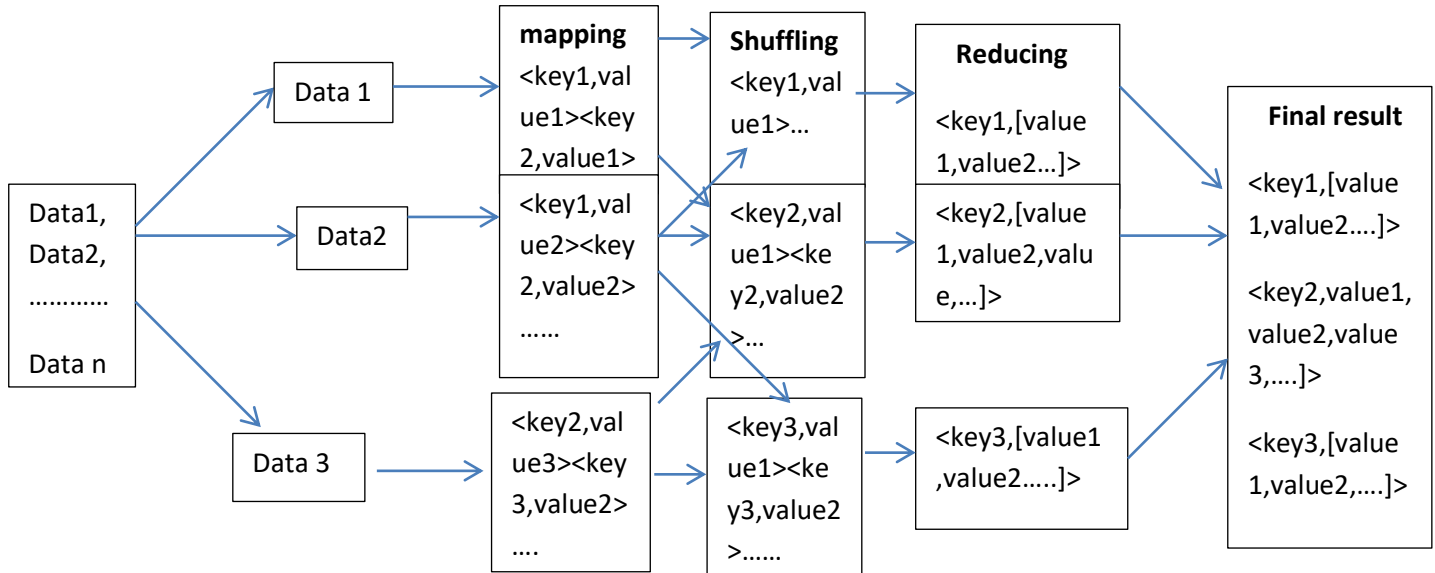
Data1, Data2, ………… Data n

Data 1

Data2

Data 3

mapping

<key1,value1><key2,value1>

<key1,value2><key2,value2> ……

<key2,value3><key3,value2> ….

Shuffling

<key1,value1>…

<key2,value1><key2,value2>…

<key3,value1><key3,value2>……

Reducing

<key1,[value1,value2…]>

<key2,[value1,value2,value,…]>

<key3,[value1,value2…..]>

Final result

<key1,[value1,value2….]>

<key2,value1,value2,value3,….]>

<key3,[value1,value2,….]>